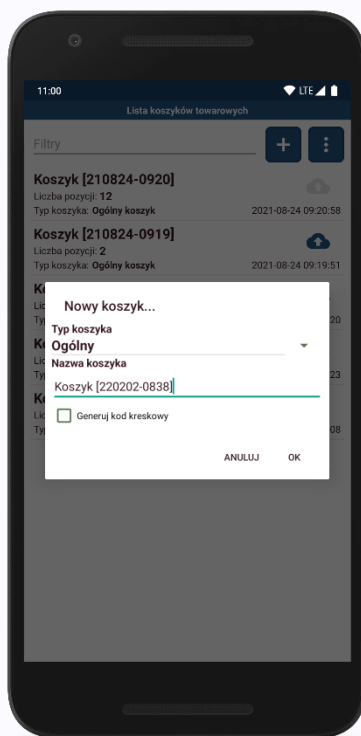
11:00

LTE

Lista koszyków towarowych

Filtry

+

Koszyk [210824-0920]
Liczba pozycji: 12
Typ koszyka: Ogólny koszyk
2021-08-24 09:20:58

Koszyk [210824-0919]
Liczba pozycji: 2
Typ koszyka: Ogólny koszyk
2021-08-24 09:19:51

Ko
Lic
Ty
20

Ko
Lic
Ty
23

Ko
Lic
Ty
08

Nowy koszyk...

Typ koszyka
Ogólny

Nazwa koszyka
Koszyk [220202-0838]

Generuj kod kreskowy

ANULUJ
OK